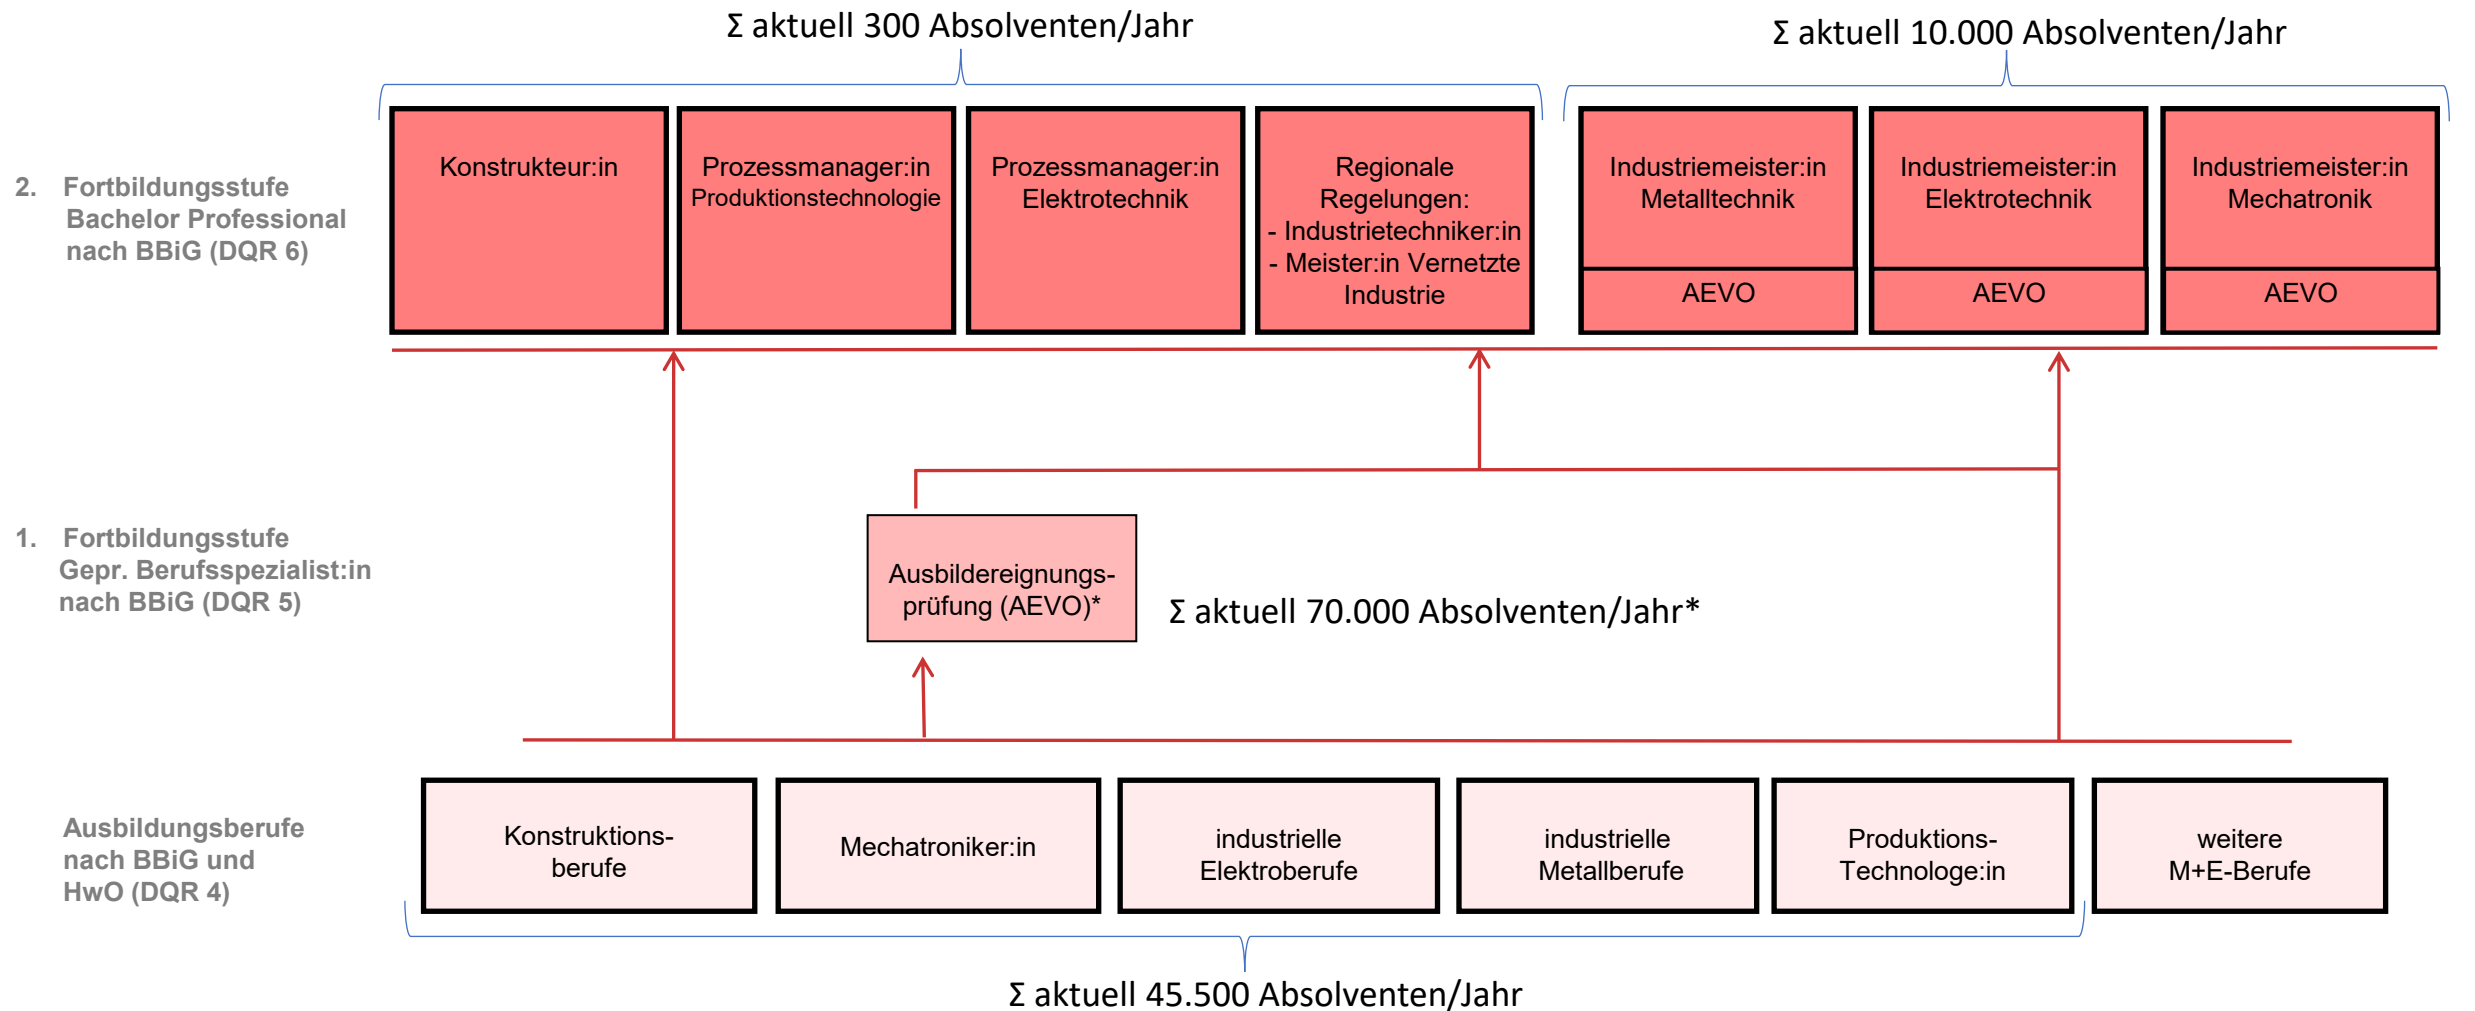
$\Sigma$ aktuell 300 Absolventen/Jahr

$\Sigma$ aktuell 10.000 Absolventen/Jahr

2. Fortbildungsstufe Bachelor Professional nach BBiG (DQR 6)

Konstrukteur:in

Prozessmanager:in Produktionstechnologie

Prozessmanager:in Elektrotechnik

Regionale Regelungen:
- Industrietechniker:in
- Meister:in Vernetzte Industrie

Industriemeister:in Metalltechnik

AEVO

Industriemeister:in Elektrotechnik

AEVO

Industriemeister:in Mechatronik

AEVO

1. Fortbildungsstufe Gepr. Berufsspezialist:in nach BBiG (DQR 5)

Ausbildereignungsprüfung (AEVO)*

$\Sigma$ aktuell 70.000 Absolventen/Jahr*

Ausbildungsberufe nach BBiG und HwO (DQR 4)

Konstruktionsberufe

Mechatroniker:in

industrielle Elektroberufe

industrielle Metallberufe

Produktions-Technologe:in

weitere M+E-Berufe

$\Sigma$ aktuell 45.500 Absolventen/Jahr